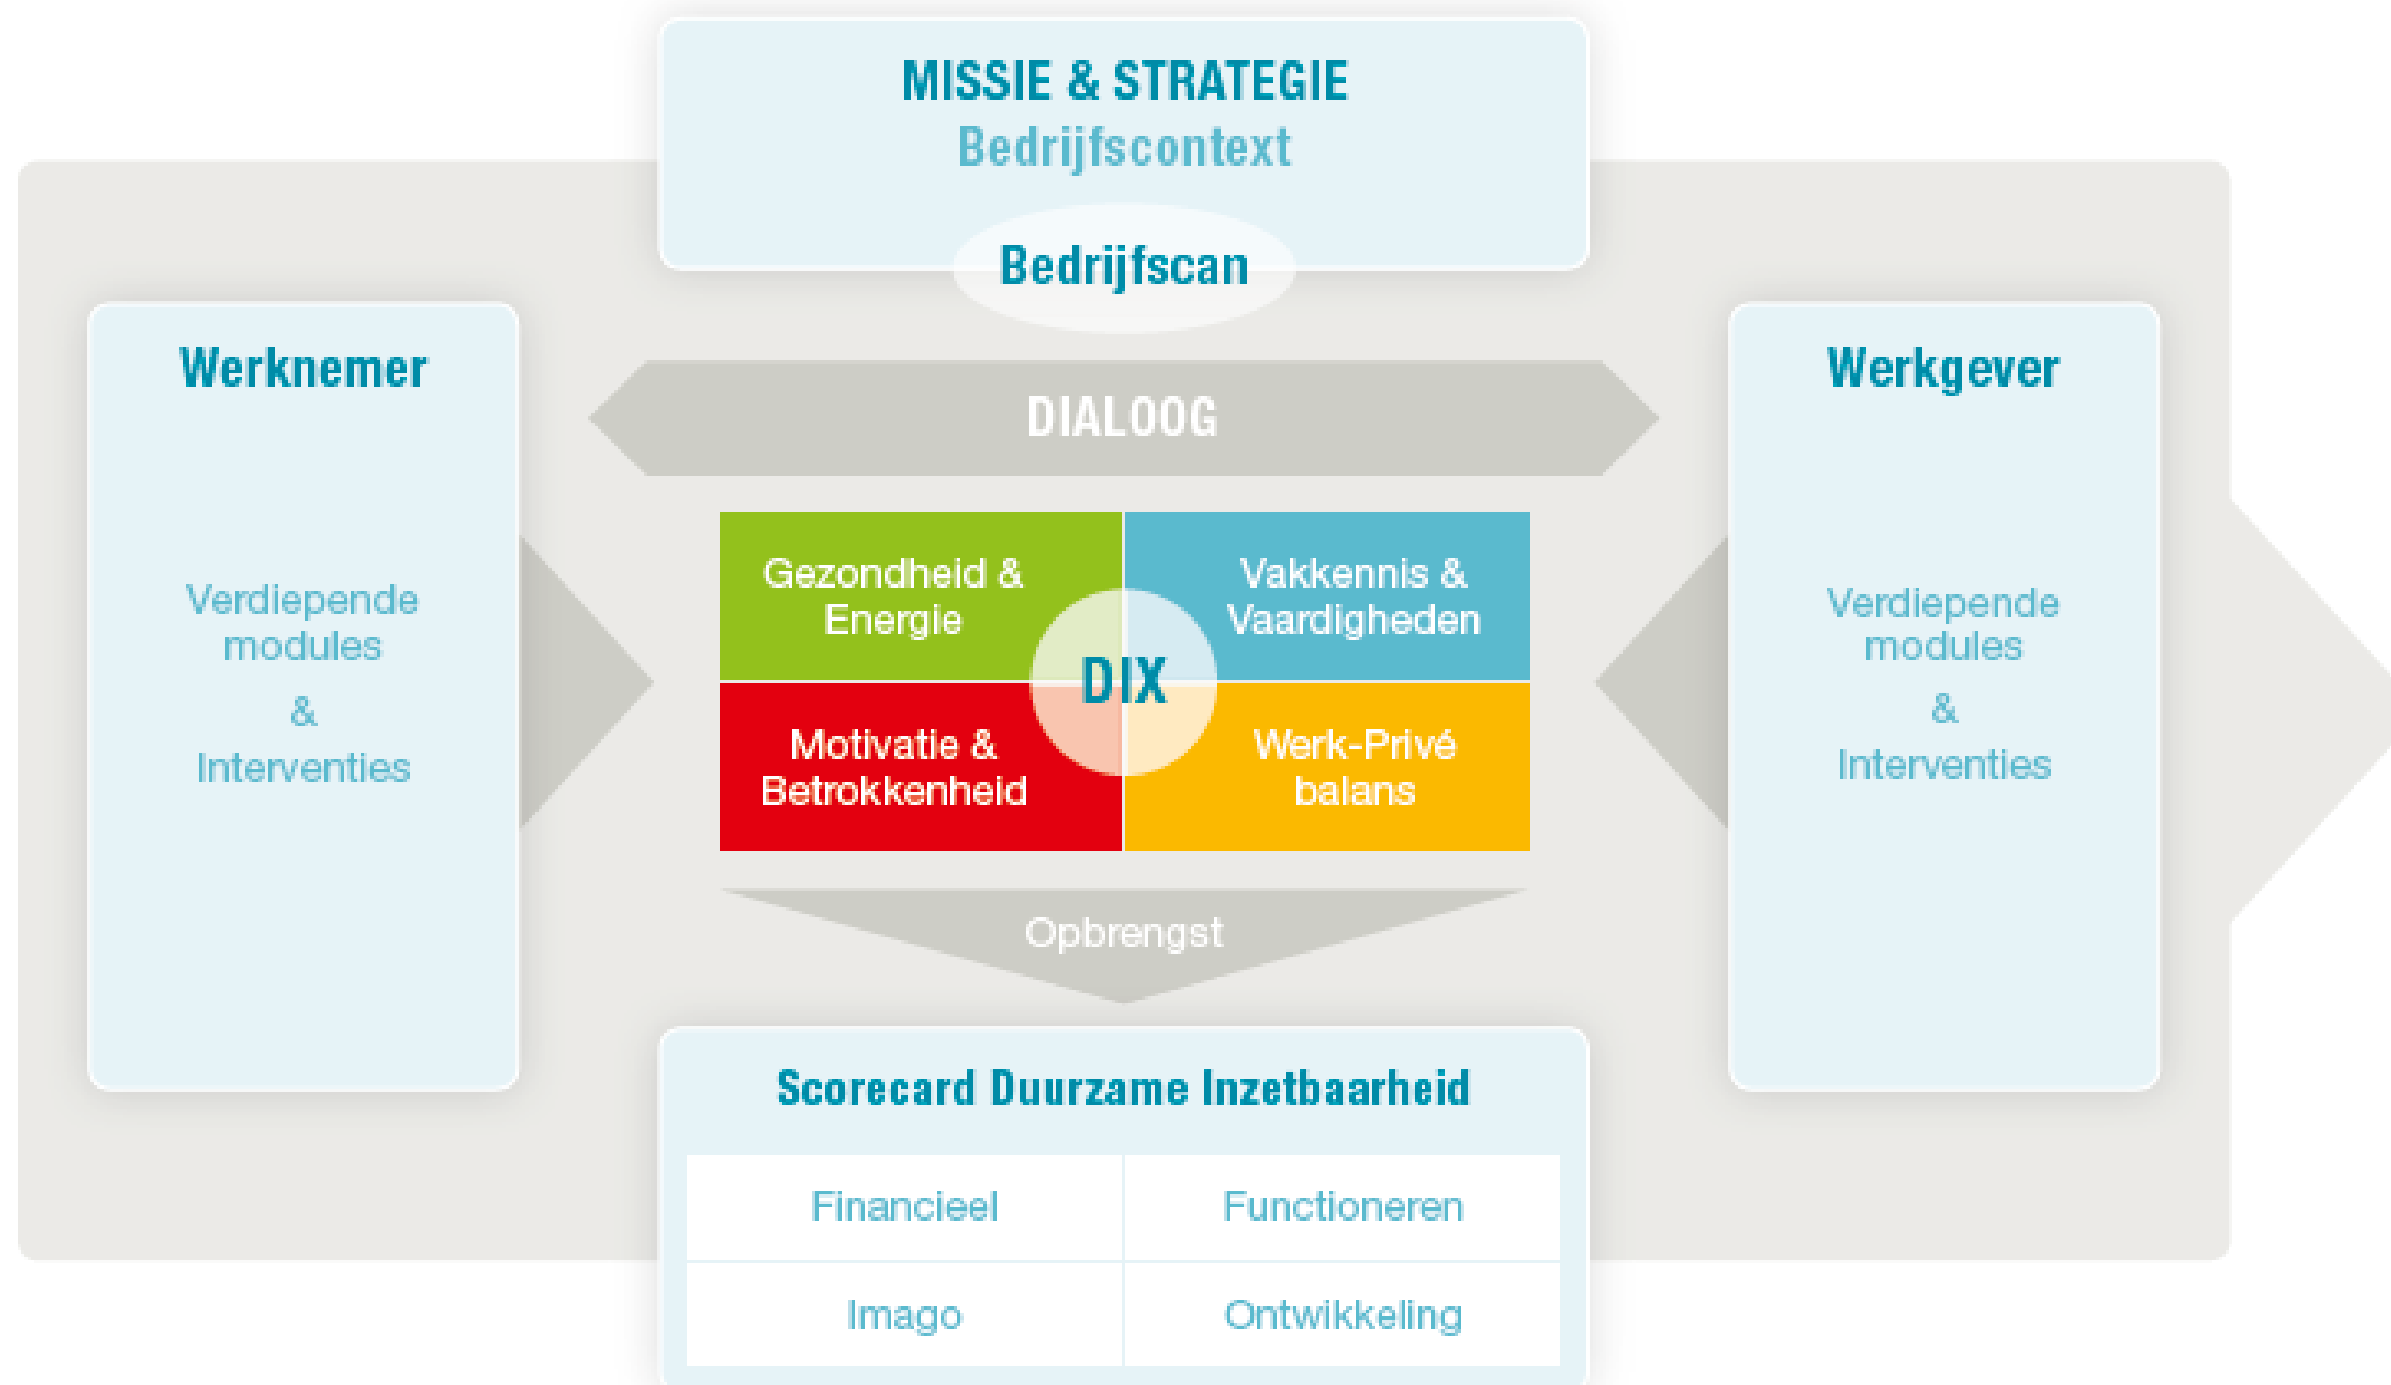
MISSIE & STRATEGIE
Bedrijfscontext
Bedrijfscan

Werknemer

Verdiepende modules
&
Interventies

DIALOOG

Gezondheid & Energie

Vakkennis & Vaardigheden

DIX

Motivatie & Betrokkenheid

Werk-Privé balans

Opbrengst

Werkgever

Verdiepende modules
&
Interventies

Scorecard Duurzame Inzetbaarheid

| Financieel | Functioneren |
|---|---|
| Imago | Ontwikkeling |